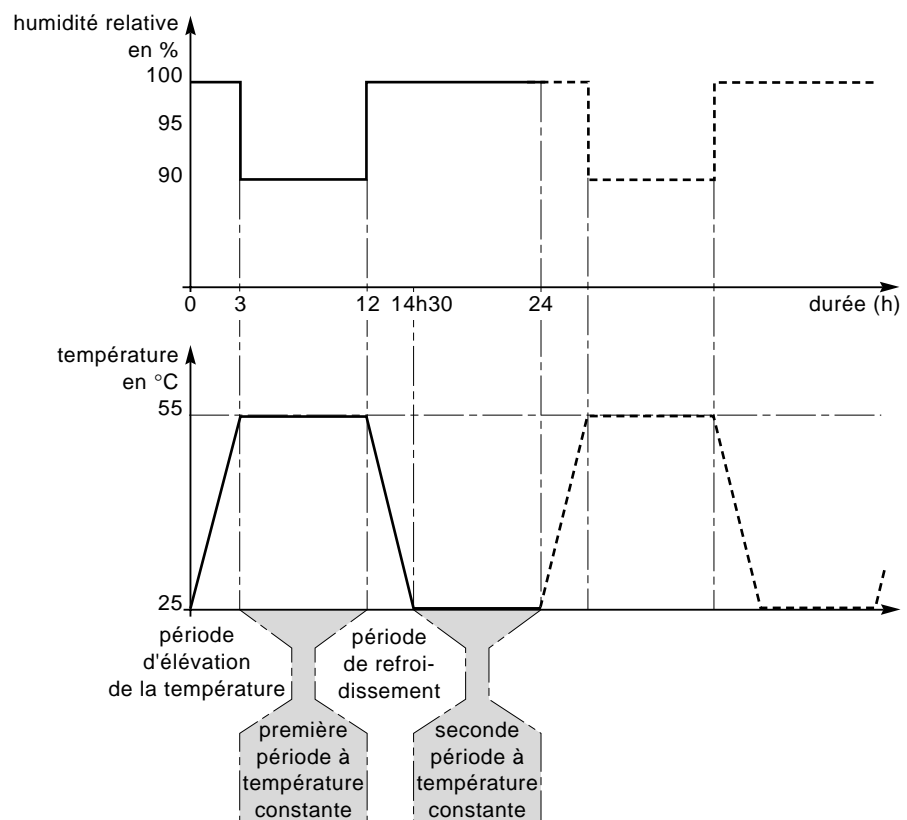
humidité relative en %

100

95

90

0 3 12 14h30 24 durée (h)

température en °C

55

25

période d'élévation de la température

période de refroidissement

première période à température constante

seconde période à température constante